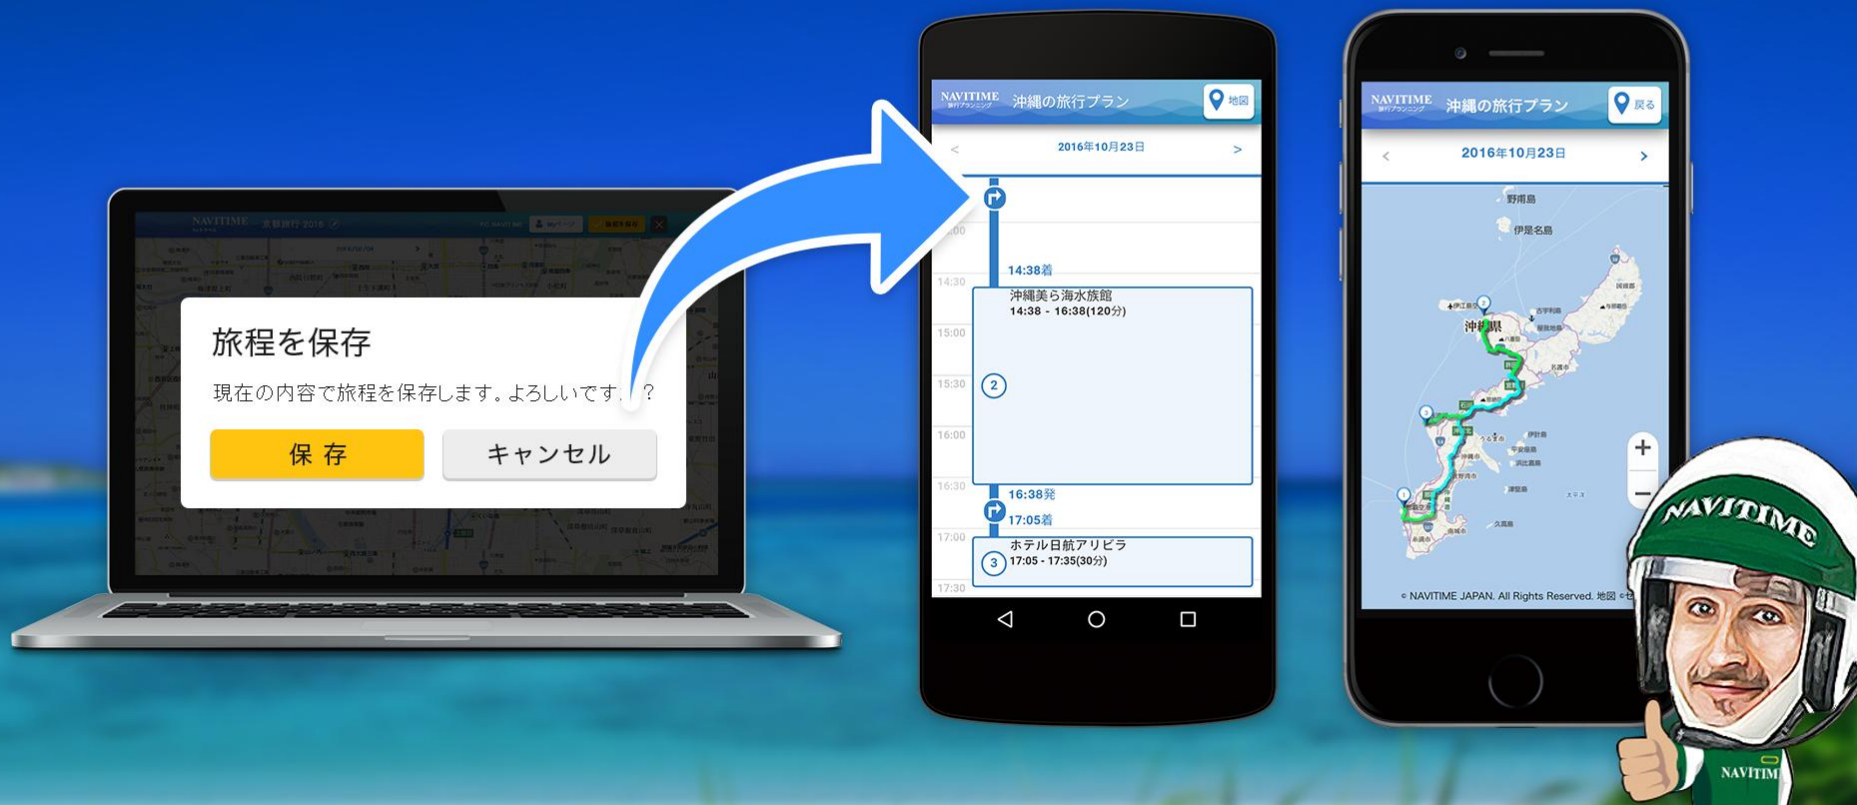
NAVITIME 京都旅行 2016

旅程を保存

現在の内容で旅程を保存します。よろしいです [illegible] ？

保 存

キャンセル

NAVITIME 旅行プランニング 沖縄の旅行プラン 地図

< 2016年10月23日 >

14:00

14:38着

14:30

沖縄美ら海水族館
14:38 - 16:38(120分)

15:00

15:30

2

16:00

16:30

16:38発

17:05着

17:00

ホテル日航アリビラ
17:05 - 17:35(30分)

3

17:30

NAVITIME 旅行プランニング 沖縄の旅行プラン 戻る

< 2016年10月23日 >

野甫島

伊是名島

沖縄県

+

−

© NAVITIME JAPAN. All Rights Reserved. 地図 ©

NAVITIME

NAVITIM